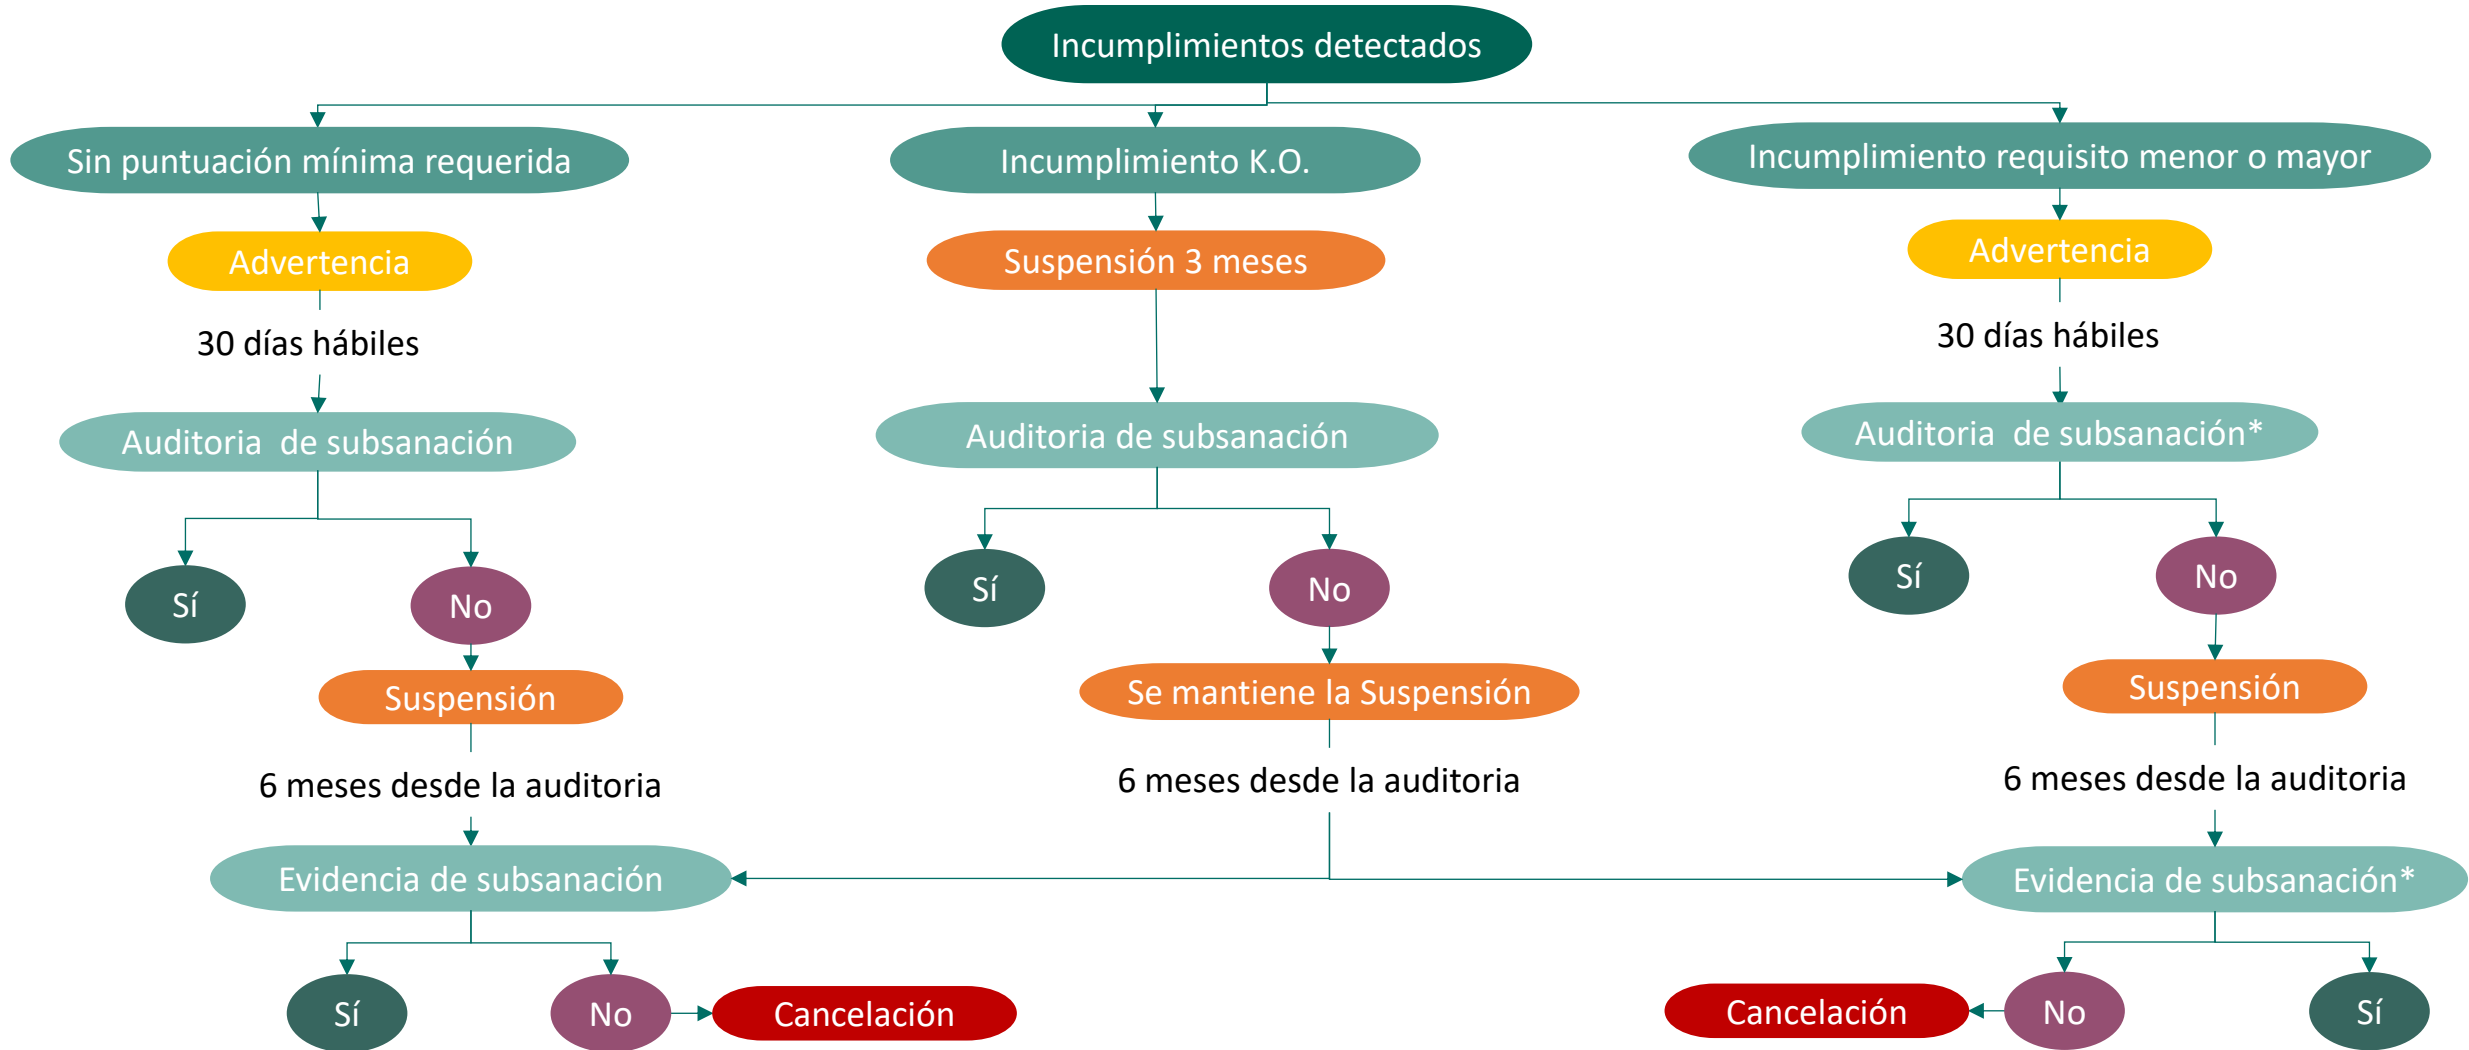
Incumplimientos detectados

Sin puntuación mínima requerida

Advertencia

30 días hábiles

Auditoria de subsanación

Sí

No

Suspensión

6 meses desde la auditoria

Evidencia de subsanación

Sí

No

Cancelación

Incumplimiento K.O.

Suspensión 3 meses

Auditoria de subsanación

Sí

No

Se mantiene la Suspensión

6 meses desde la auditoria

Incumplimiento requisito menor o mayor

Advertencia

30 días hábiles

Auditoria de subsanación*

Sí

No

Suspensión

6 meses desde la auditoria

Evidencia de subsanación*

Cancelación

No

Sí